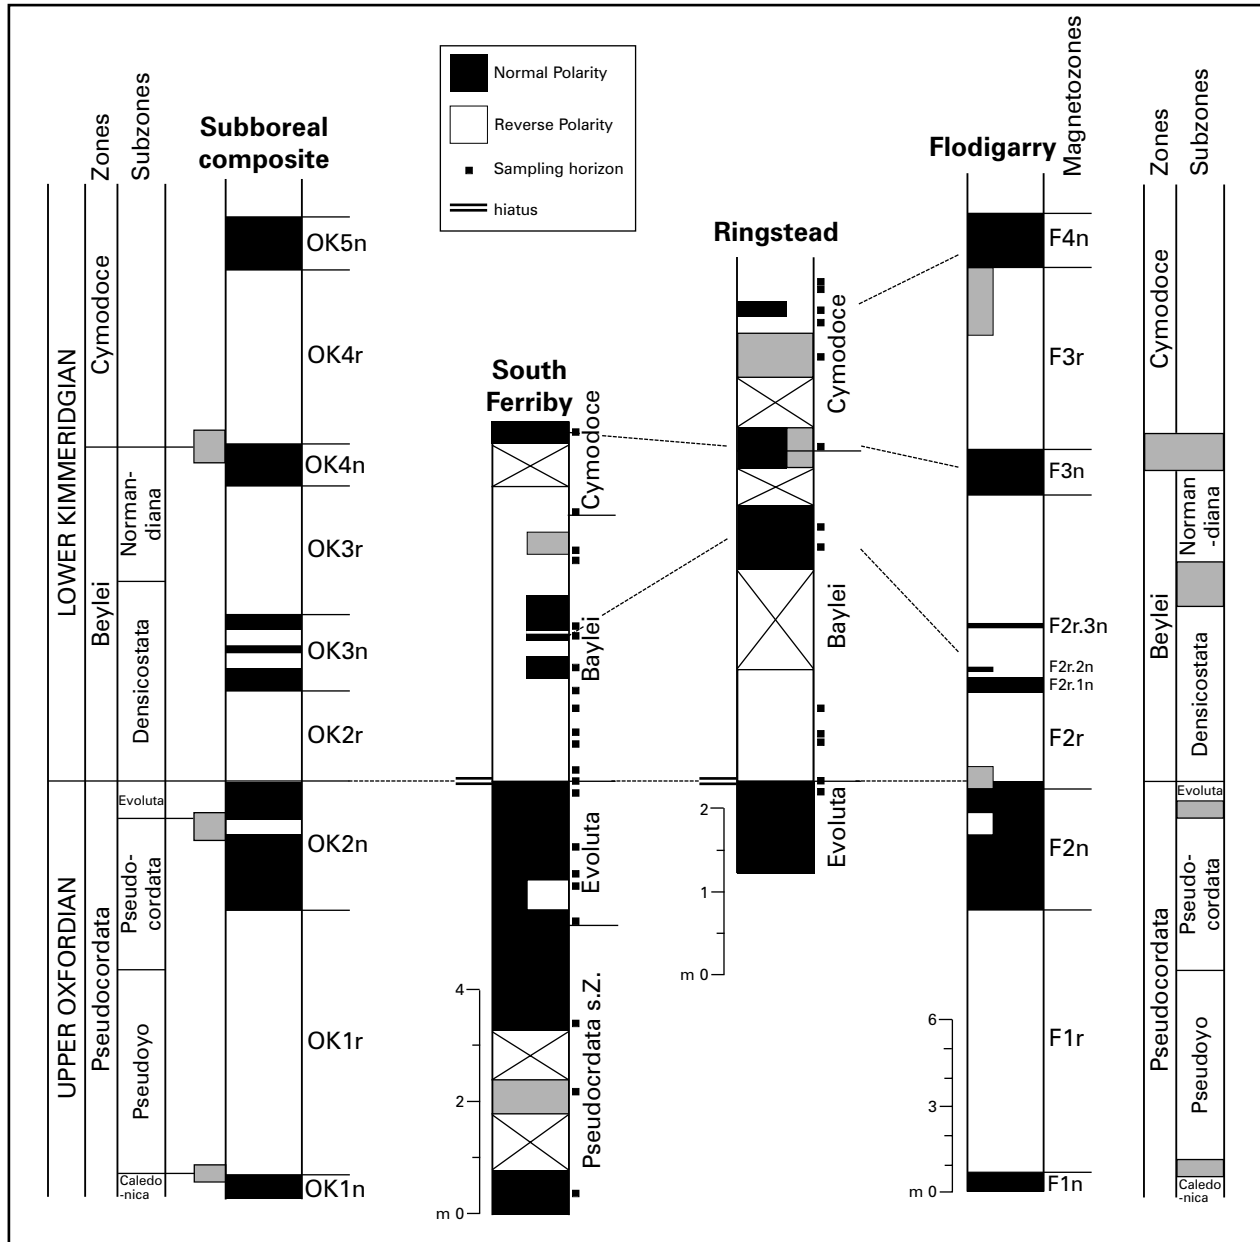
Normal Polarity
Reverse Polarity
Sampling horizon
hiatus

Zones
Subzones
Subboreal composite

LOWER KIMMERIDGIAN
Cymodoce
Beylei
Norman-diana
Densicostata
UPPER OXFORDIAN
Pseudocordata
Evoluta
Pseudo-cordata
Pseudoyo
Caledo-nica

OK5n
OK4r
OK4n
OK3r
OK3n
OK2r
OK2n
OK1r
OK1n

South Ferriby
Cymodoce
Baylei
Evoluta
Pseudocrdata s.Z.
4
2
m 0

Ringstead
Cymodoce
Baylei
Evoluta
2
1
m 0

Flodigarry
Magnetozones
F4n
F3r
F3n
F2r.3n
F2r.2n
F2r.1n
F2r
F2n
F1r
F1n
6
3
m 0

Zones
Subzones
Cymodoce
Beylei
Norman-diana
Densicostata
Pseudocordata
Evoluta
Pseudo-cordata
Pseudoyo
Caledo-nica